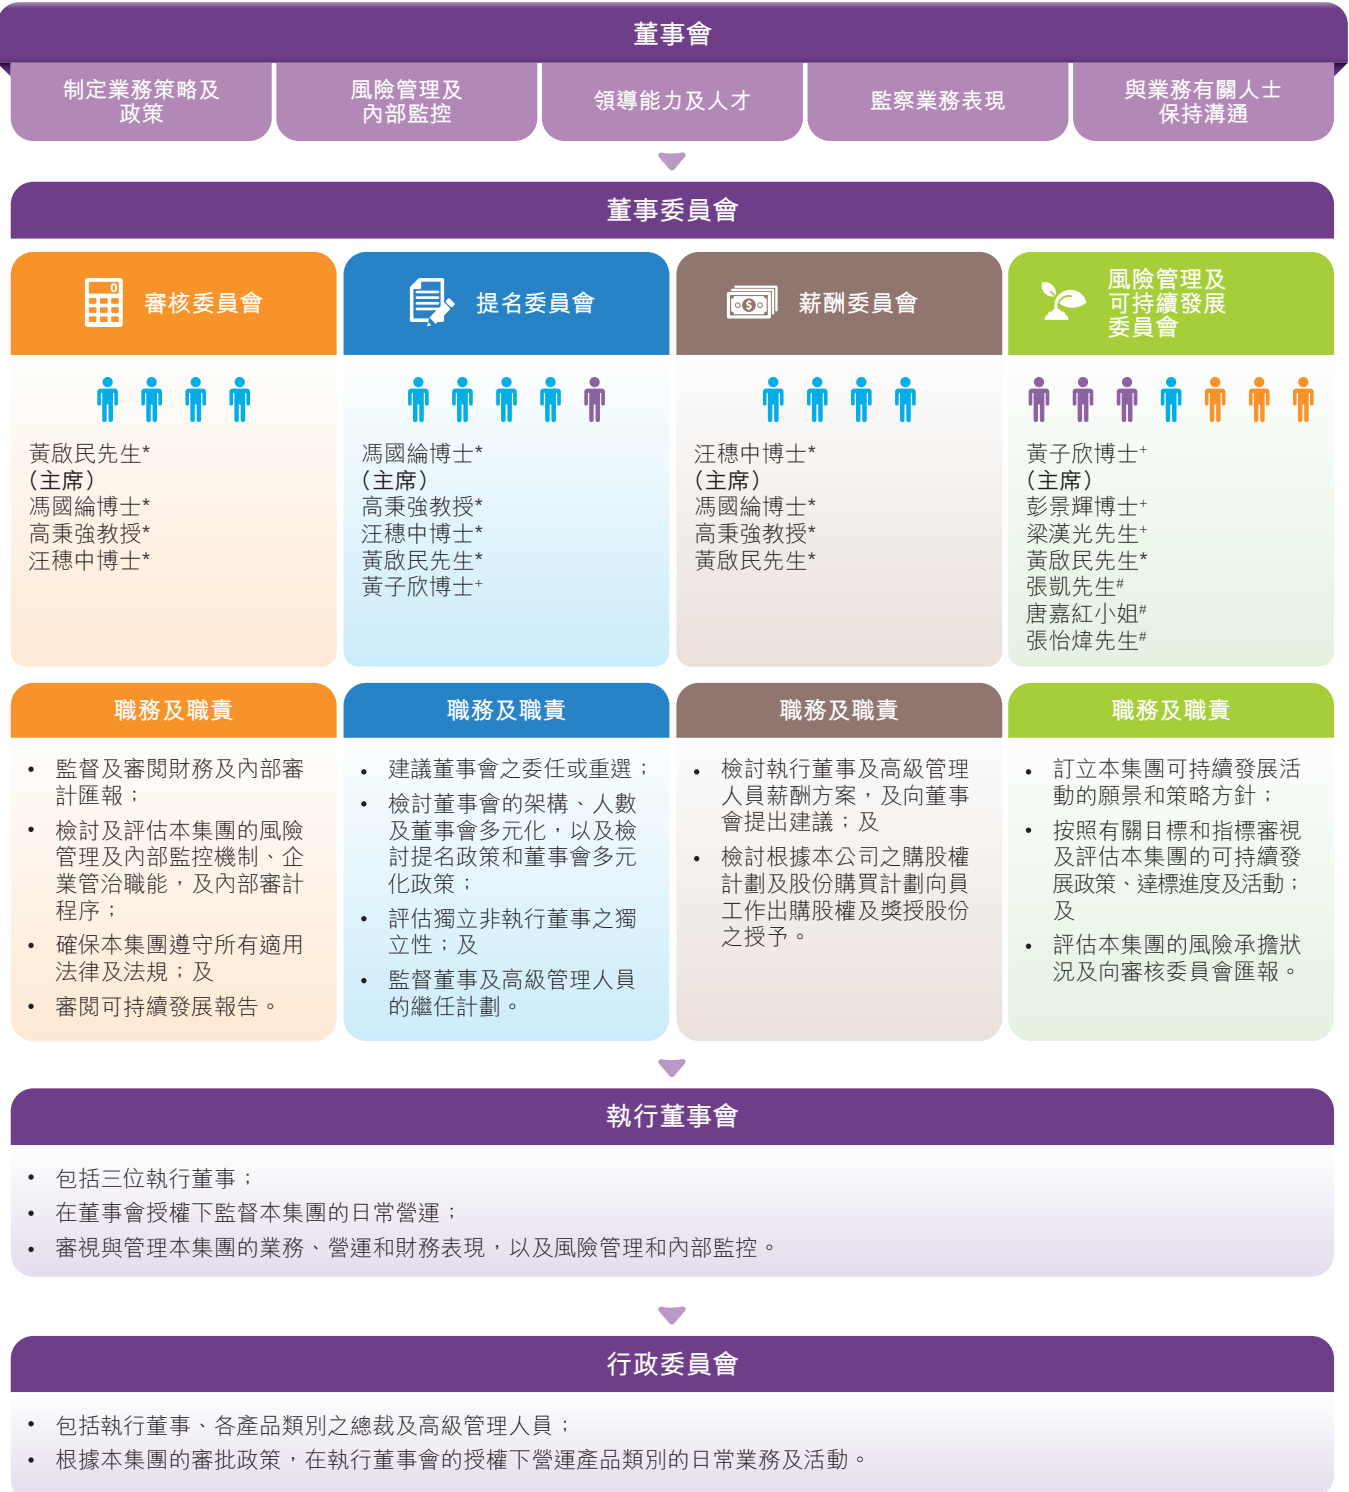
董事會

制定業務策略及政策

風險管理及內部監控

領導能力及人才

監察業務表現

與業務有關人士保持溝通

董事委員會

審核委員會

提名委員會

薪酬委員會

風險管理及可持續發展委員會

黃啟民先生*
（主席）
馮國綸博士*
高秉強教授*
汪穗中博士*

馮國綸博士*
（主席）
高秉強教授*
汪穗中博士*
黃啟民先生*
黃子欣博士+

汪穗中博士*
（主席）
馮國綸博士*
高秉強教授*
黃啟民先生*

黃子欣博士+
（主席）
彭景輝博士+
梁漢光先生+
黃啟民先生*
張凱先生#
唐嘉紅小姐#
張怡煒先生#

職務及職責

- 監督及審閱財務及內部審計匯報；
- 檢討及評估本集團的風險管理及內部監控機制、企業管治職能，及內部審計程序；
- 確保本集團遵守所有適用法律及法規；及
- 審閱可持續發展報告。

職務及職責

- 建議董事會之委任或重選；
- 檢討董事會的架構、人數及董事會多元化，以及檢討提名政策和董事會多元化政策；
- 評估獨立非執行董事之獨立性；及
- 監督董事及高級管理人員的繼任計劃。

職務及職責

- 檢討執行董事及高級管理人員薪酬方案，及向董事會提出建議；及
- 檢討根據本公司之購股權計劃及股份購買計劃向員工作出購股權及獎授股份之授予。

職務及職責

- 訂立本集團可持續發展活動的願景和策略方針；
- 按照有關目標和指標審視及評估本集團的可持續發展政策、達標進度及活動；及
- 評估本集團的風險承擔狀況及向審核委員會匯報。

執行董事會

- 包括三位執行董事；
- 在董事會授權下監督本集團的日常營運；
- 審視與管理本集團的業務、營運和財務表現，以及風險管理和內部監控。

行政委員會

- 包括執行董事、各產品類別之總裁及高級管理人員；
- 根據本集團的審批政策，在執行董事會的授權下營運產品類別的日常業務及活動。